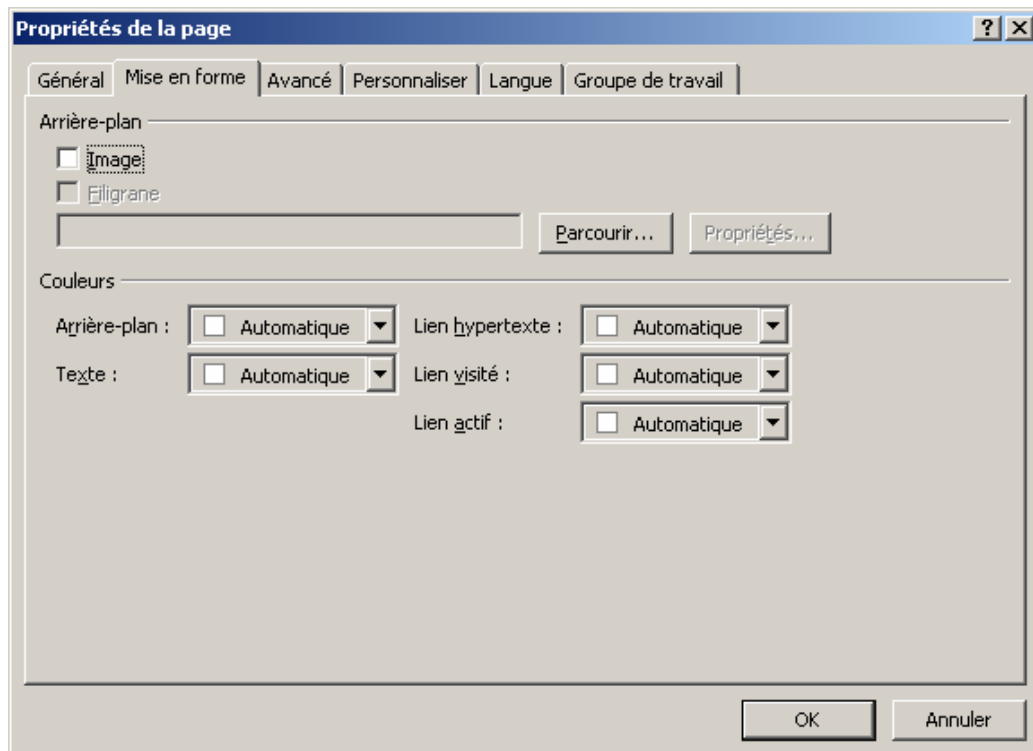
Propriétés de la page

?
X

Général | Mise en forme | Avancé | Personnaliser | Langue | Groupe de travail

Arrière-plan

Image

Filigrane

Parcourir...

Propriétés...

Couleurs

Arrière-plan : Automatique

Texte : Automatique

Lien hypertexte : Automatique

Lien visité : Automatique

Lien actif : Automatique

OK

Annuler